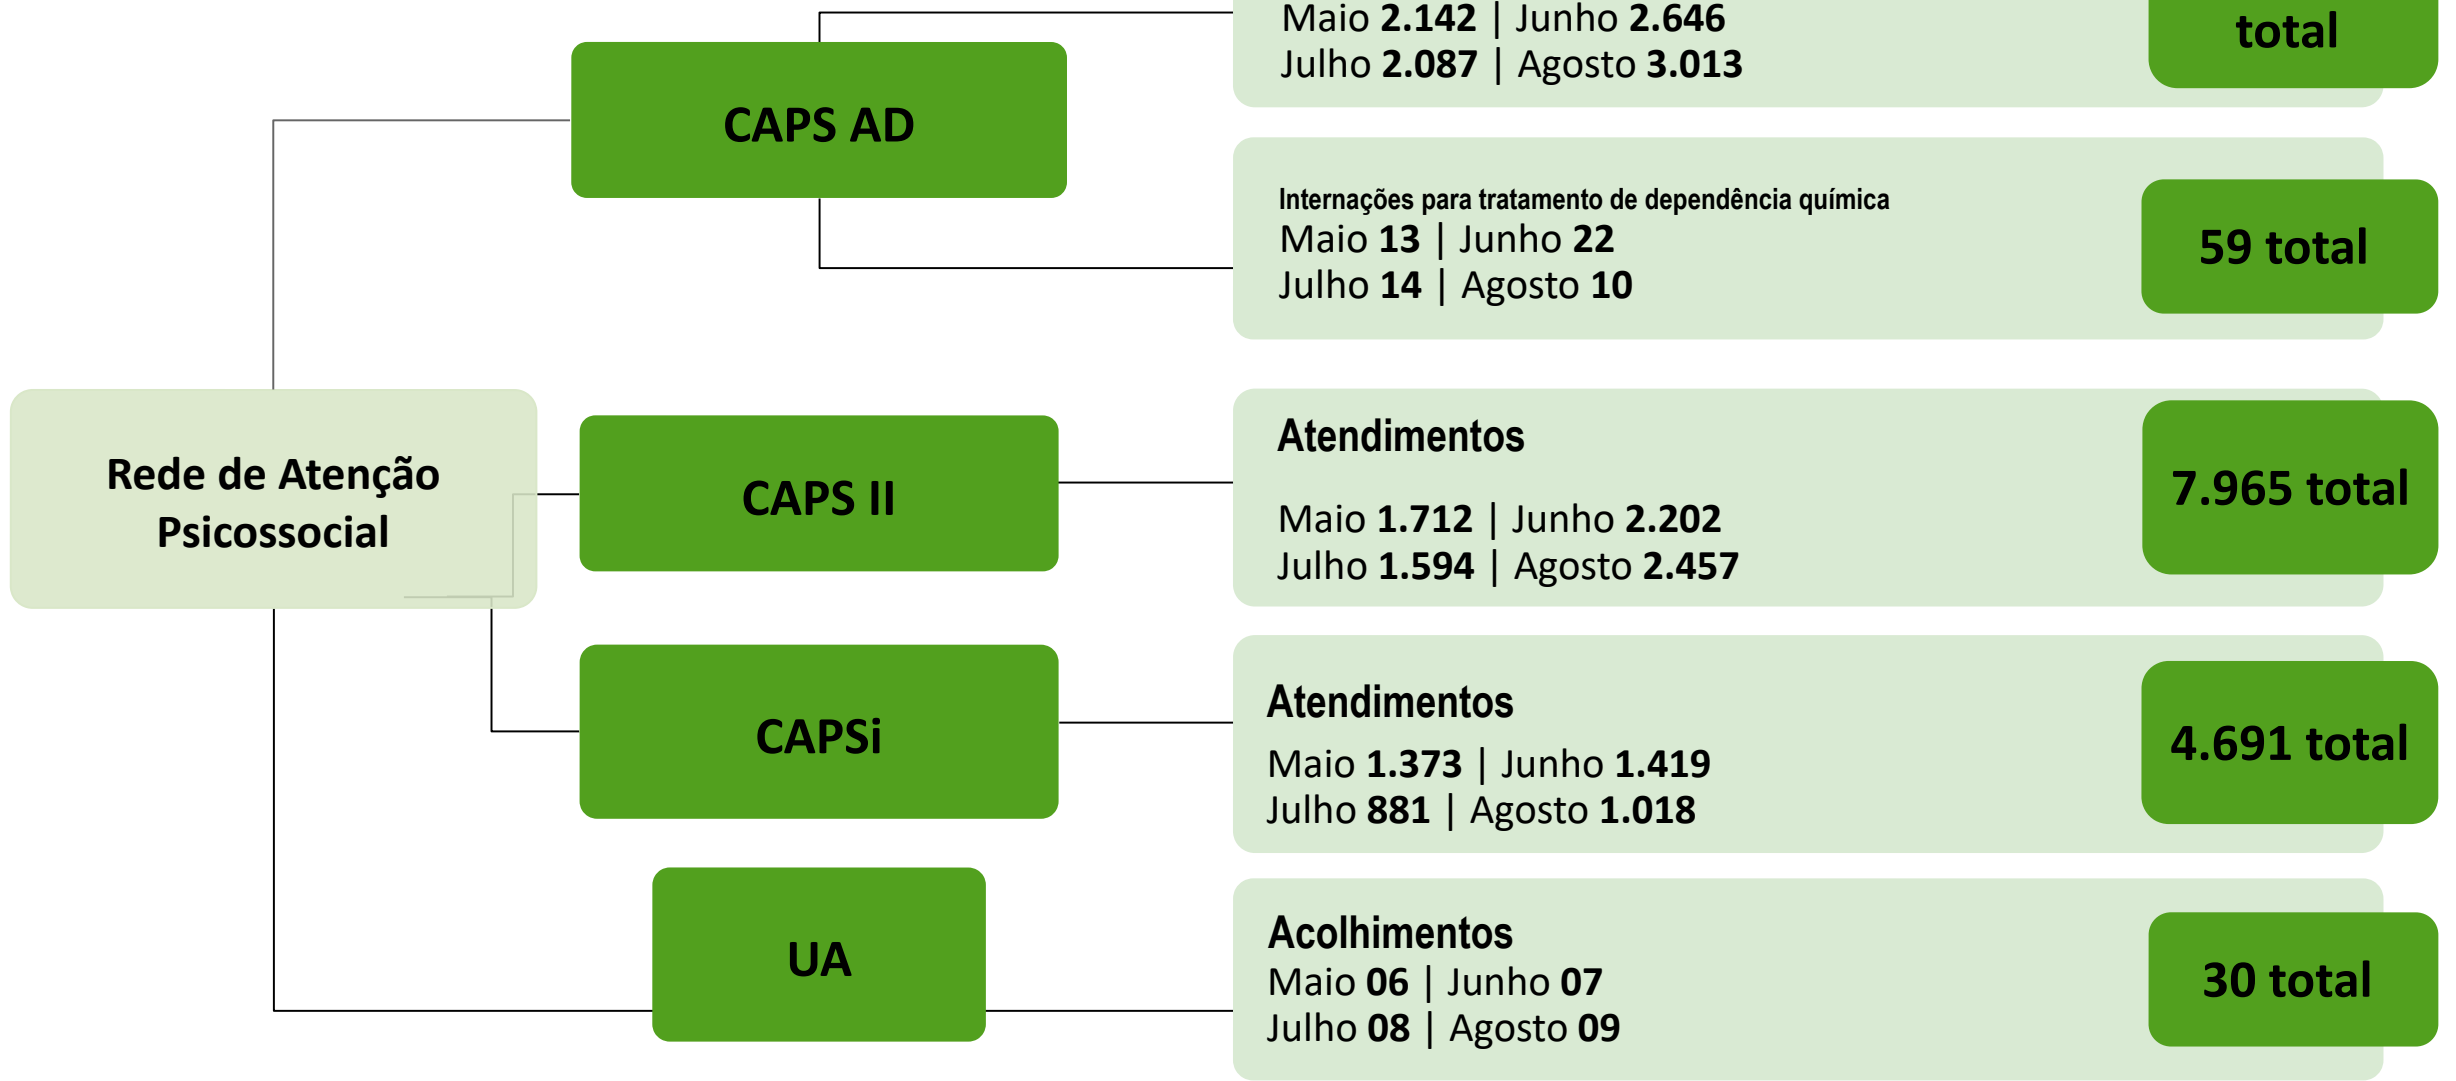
CAPS AD

Maio 2.142 | Junho 2.646
Julho 2.087 | Agosto 3.013

total

Internações para tratamento de dependência química
Maio 13 | Junho 22
Julho 14 | Agosto 10

59 total

Rede de Atenção Psicossocial

CAPS II

Atendimentos

Maio 1.712 | Junho 2.202
Julho 1.594 | Agosto 2.457

7.965 total

CAPSi

Atendimentos
Maio 1.373 | Junho 1.419
Julho 881 | Agosto 1.018

4.691 total

UA

Acolhimentos
Maio 06 | Junho 07
Julho 08 | Agosto 09

30 total